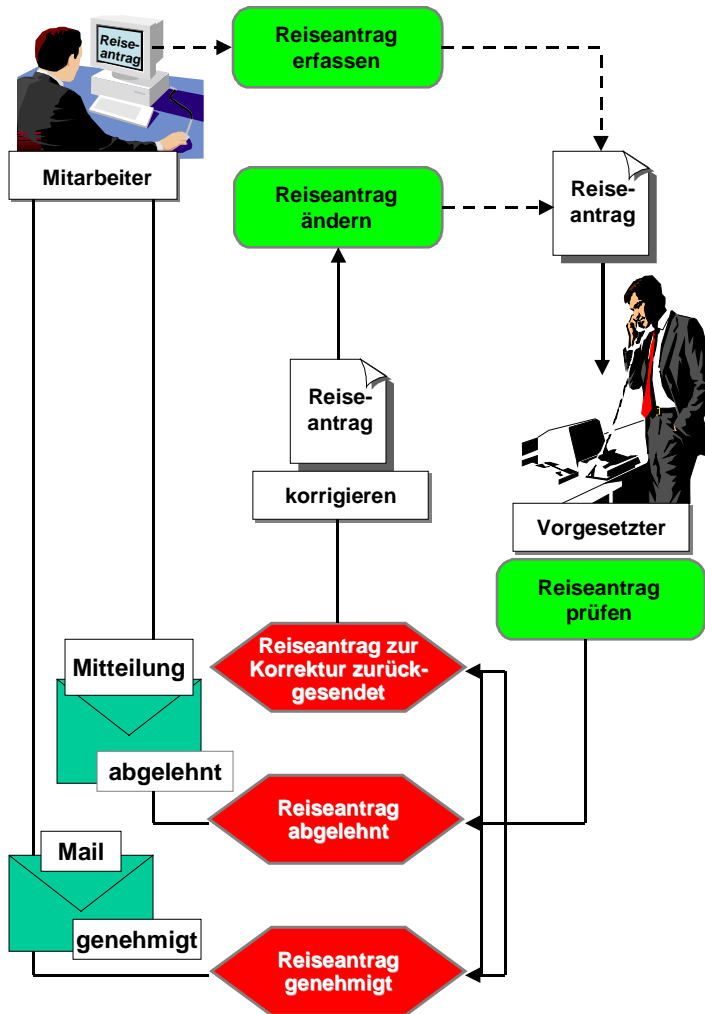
Reiseantrag

Reiseantrag erfassen

Mitarbeiter

Reiseantrag ändern

Reiseantrag

Reiseantrag

korrigieren

Vorgesetzter

Reiseantrag prüfen

Mitteilung

Reiseantrag zur Korrektur zurückgesendet

abgelehnt

Reiseantrag abgelehnt

Mail

genehmigt

Reiseantrag genehmigt